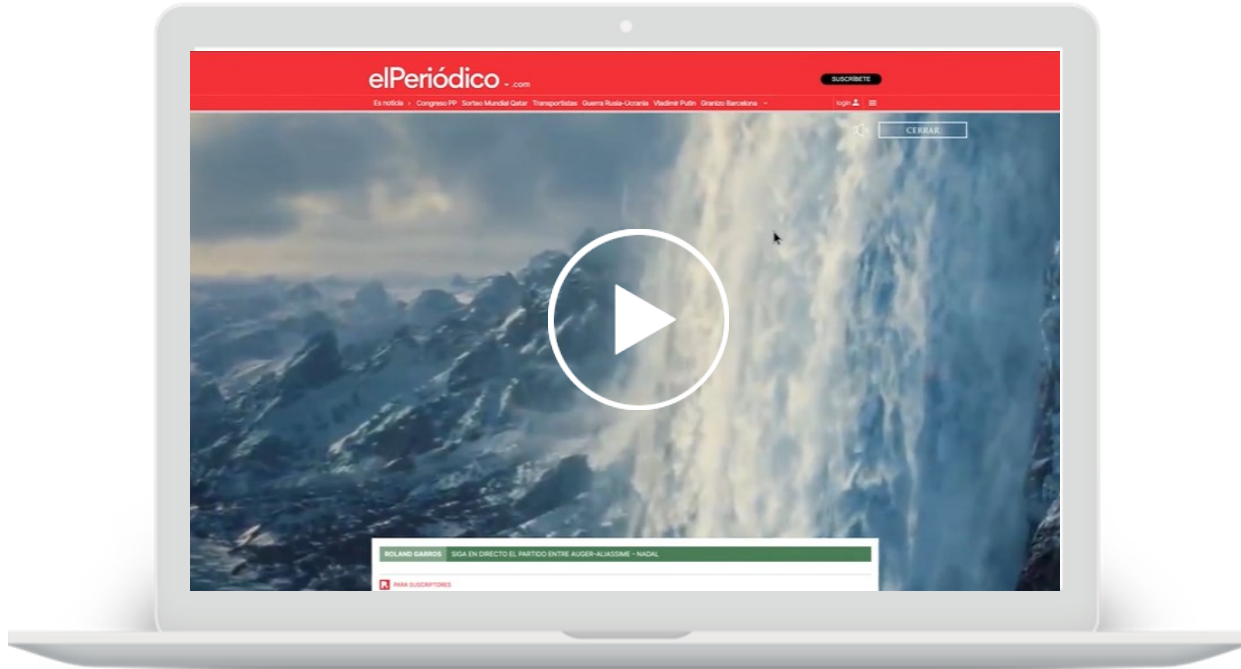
elPeriódico .com

SUSCRÍBETE

Es noticia > Congreso PP Sorteo Mundial Qatar Transportistas Guerra Rusia-Ucrania Vladimir Putin Granizo Barcelona

login

CERRAR

ROLAND GARROS SIGA EN DIRECTO EL PARTIDO ENTRE AUGER-ALIASSIME - NADAL

PARA SUSCRIPTORES